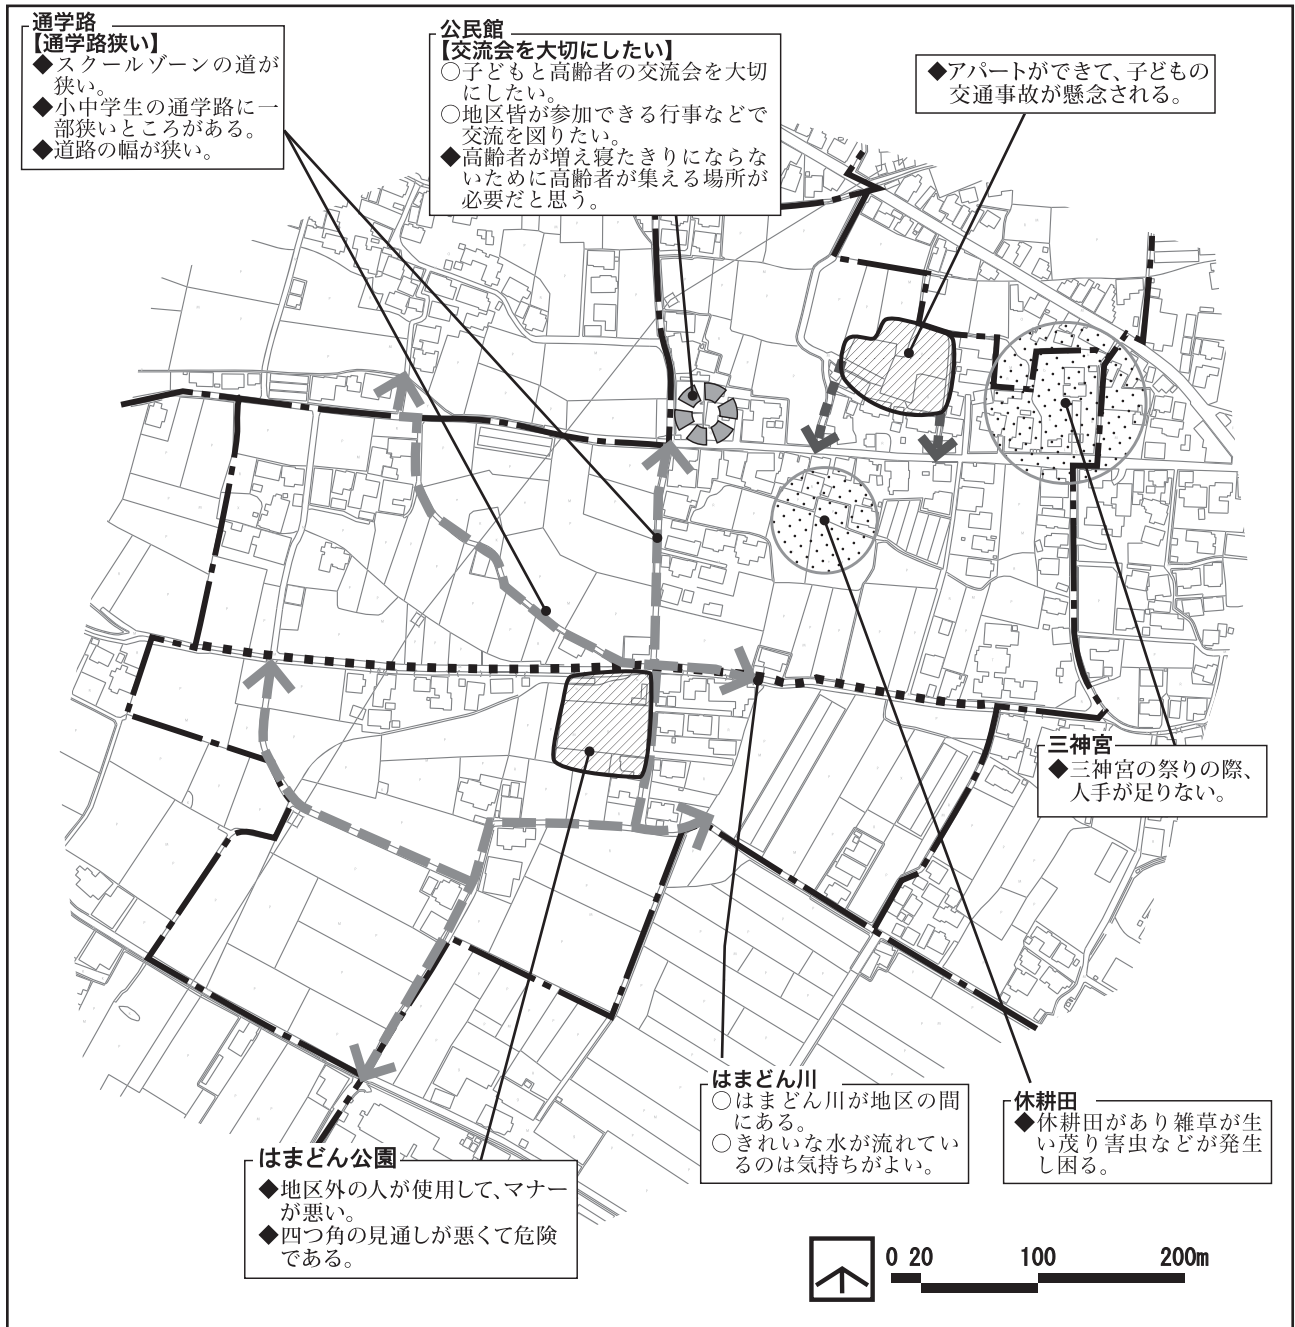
通学路
【通学路狭い】
◆スクールゾーンの道が狭い。
◆小中学生の通学路に一部狭いところがある。
◆道路の幅が狭い。

公民館
【交流会を大切にしたい】
○子どもと高齢者の交流会を大切にしたい。
○地区皆が参加できる行事などで交流を図りたい。
◆高齢者が増え寝たきりにならないために高齢者が集える場所が必要だと思う。

◆アパートができて、子どもの交通事故が懸念される。

三神宮
◆三神宮の祭りの際、人手が足りない。

はまどん川
○はまどん川が地区の間にある。
○きれいな水が流れているのは気持ちがよい。

休耕田
◆休耕田があり雑草が生い茂り害虫などが発生し困る。

はまどん公園
◆地区外の人が使用して、マナーが悪い。
◆四つ角の見通しが悪くて危険である。

0 20 100 200m